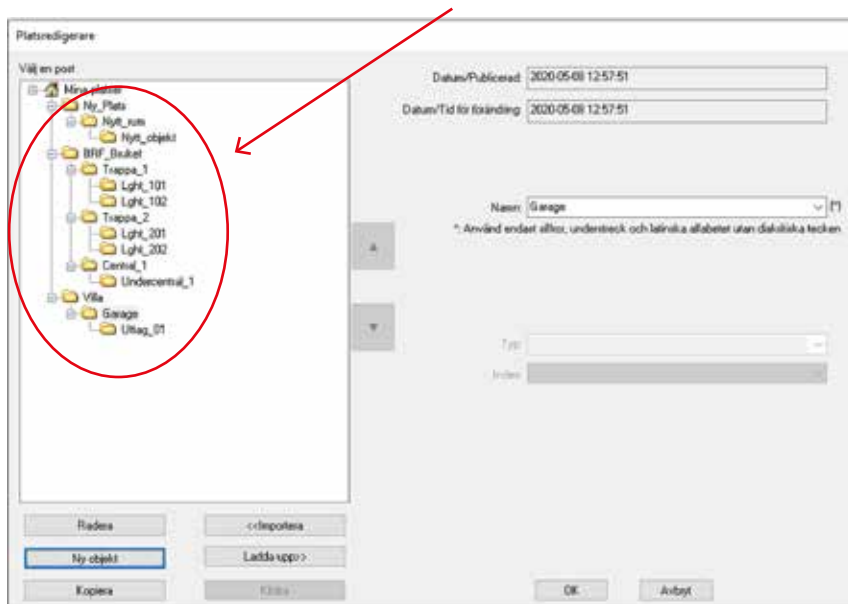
Platsredigerare

Välj en post

Mina platser
Ny_Plats
Nytt_rum
Nytt_objekt
BRF_Bruket
Trappa_1
Lght_101
Lght_102
Trappa_2
Lght_201
Lght_202
Central_1
Undercentral_1
Villa
Garage
Uttag_01

Datum/Publicerad: 2020-05-08 12:57:51

Datum/Tid för förändring: 2020-05-08 12:57:51

Namn: Garage (*)

*: Använd endast siffror, understreck och latinska alfabetet utan diakritiska tecken

Typ:

Index:

Radera
<<Importera
Ny objekt
Ladda upp>>
Kopiera
Klistra

OK
Avbryt